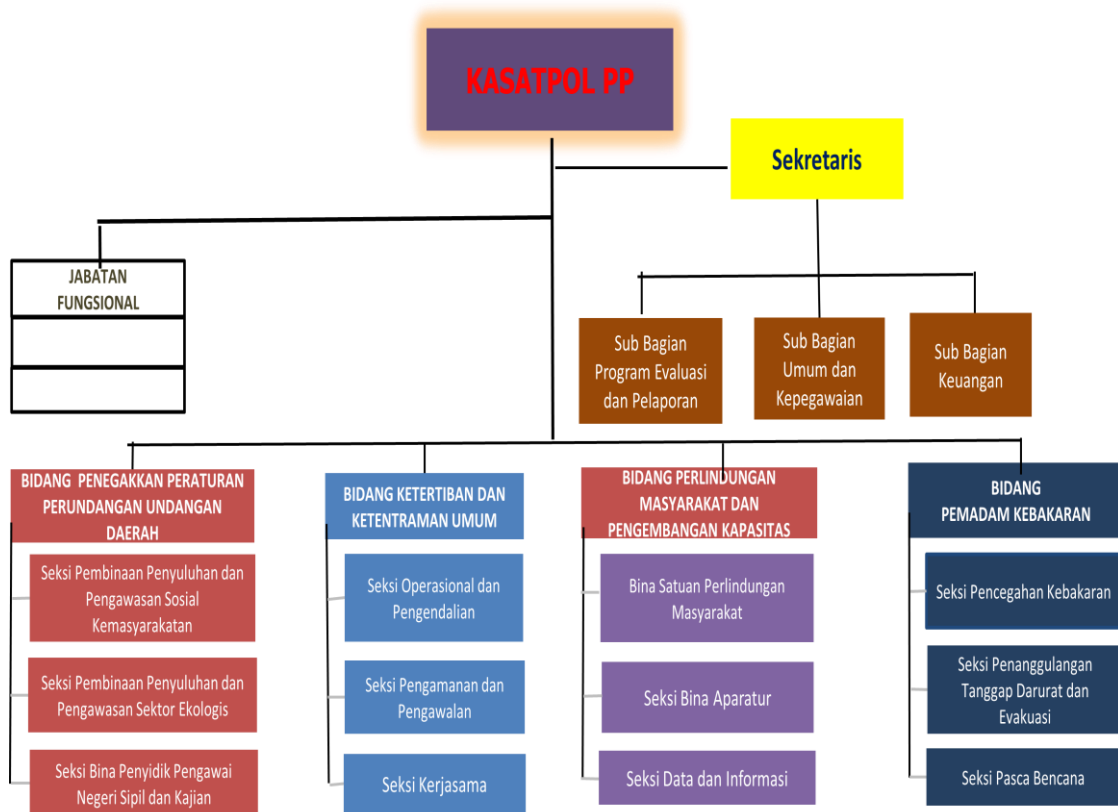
KASATPOL PP

Sekretaris

JABATAN FUNGSIONAL

Sub Bagian Program Evaluasi dan Pelaporan

Sub Bagian Umum dan Kepegawaian

Sub Bagian Keuangan

BIDANG PENEGAKKAN PERATURAN PERUNDANGAN UNDANGAN DAERAH

Seksi Pembinaan Penyuluhan dan Pengawasan Sosial Kemasyarakatan

Seksi Pembinaan Penyuluhan dan Pengawasan Sektor Ekologis

Seksi Bina Penyidik Pengawai Negeri Sipil dan Kajian

BIDANG KETERTIBAN DAN KETENTRAMAN UMUM

Seksi Operasional dan Pengendalian

Seksi Pengamanan dan Pengawalan

Seksi Kerjasama

BIDANG PERLINDUNGAN MASYARAKAT DAN PENGEMBANGAN KAPASITAS

Bina Satuan Perlindungan Masyarakat

Seksi Bina Aparatur

Seksi Data dan Informasi

BIDANG PEMADAM KEBAKARAN

Seksi Pencegahan Kebakaran

Seksi Penanggulangan Tanggap Darurat dan Evakuasi

Seksi Pasca Bencana